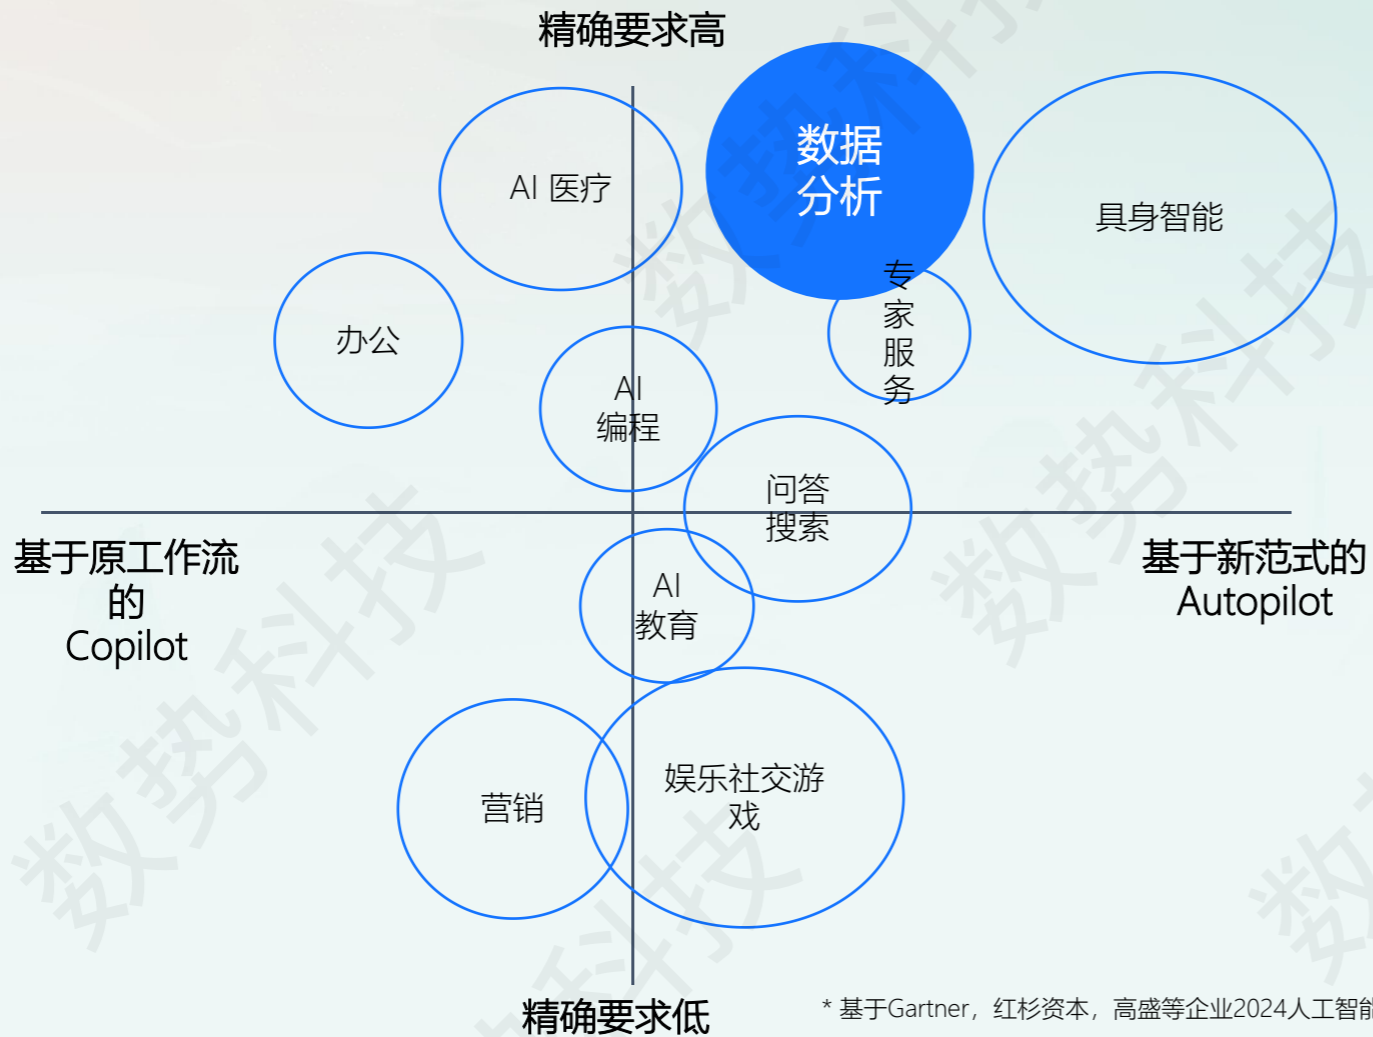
精确要求高

AI 医疗

数据分析

具身智能

办公

专家服务

AI 编程

问答搜索

基于原工作流的 Copilot

基于新范式的 Autopilot

AI 教育

营销

娱乐社交游戏

精确要求低

* 基于Gartner，红杉资本，高盛等企业2024人工智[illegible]